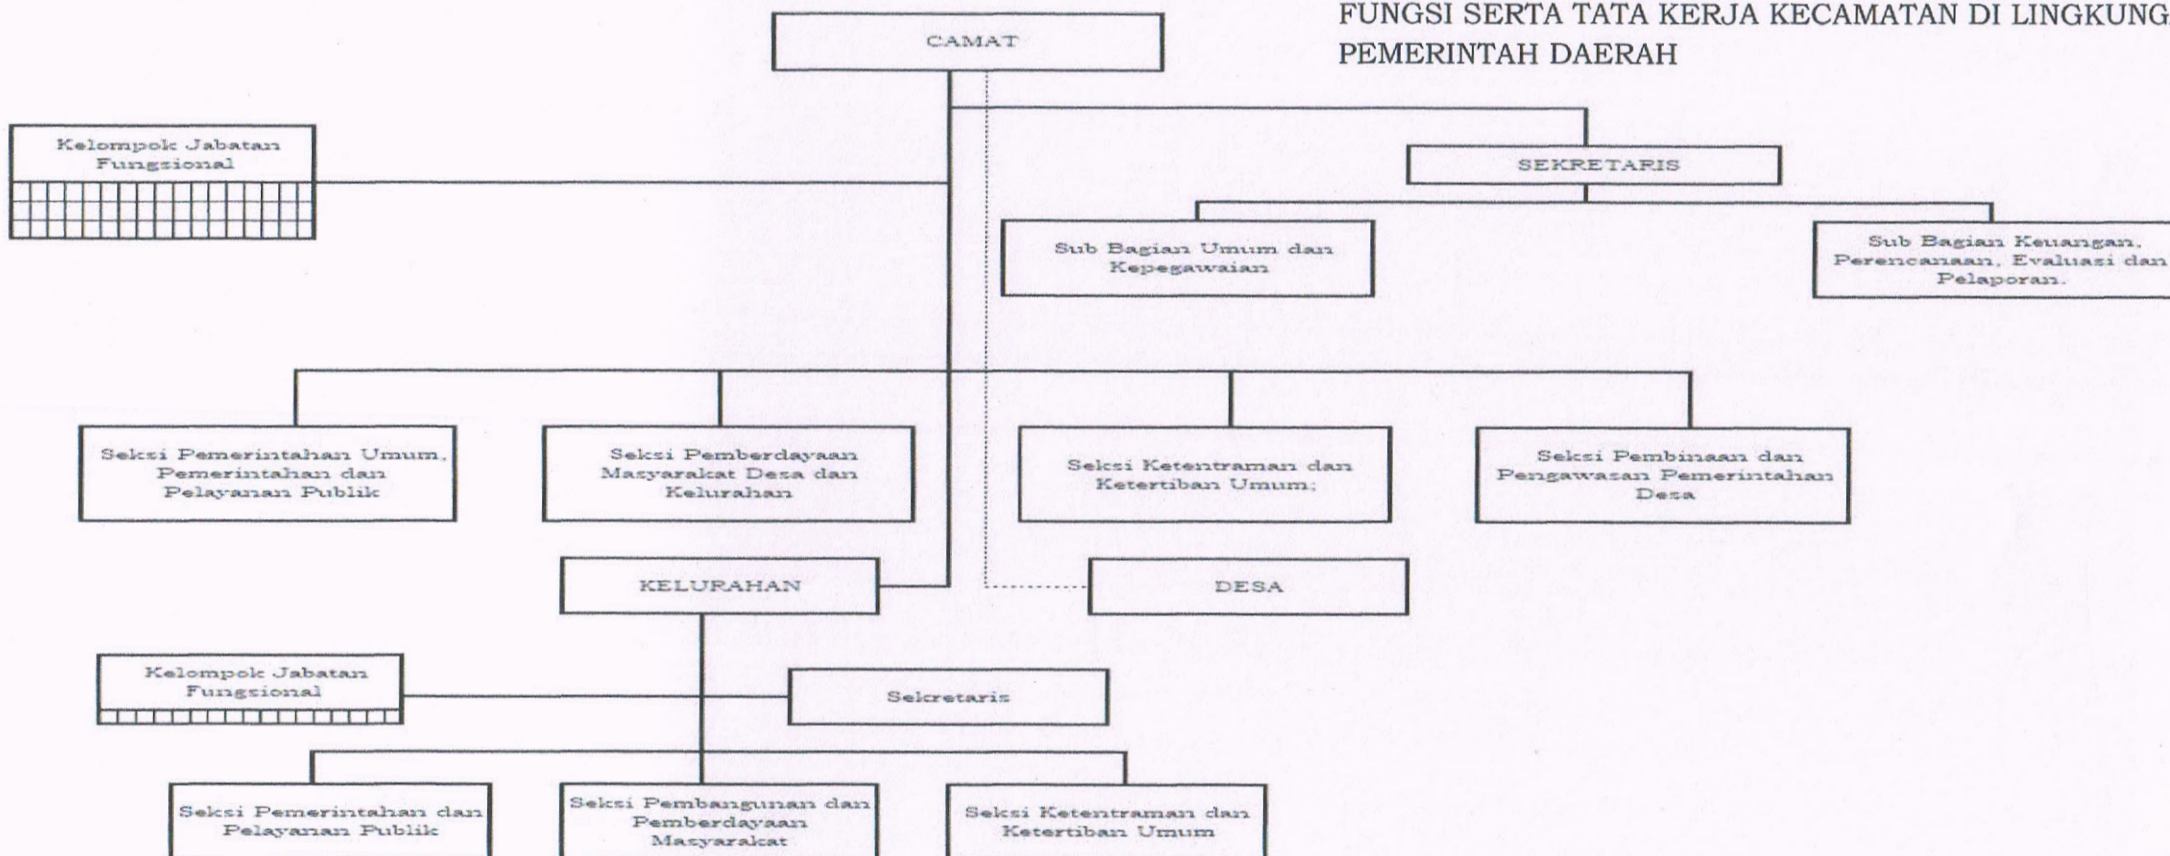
FUNGSI SERTA TATA KERJA KECAMATAN DI LINGKUNG PEMERINTAH DAERAH

CAMAT

Kelompok Jabatan Fungsional

SEKRETARIS

Sub Bagian Umum dan Kepegawaian

Sub Bagian Keuangan, Perencanaan, Evaluasi dan Pelaporan.

Seksi Pemerintahan Umum, Pemerintahan dan Pelayanan Publik

Seksi Pemberdayaan Masyarakat Desa dan Kelurahan

Seksi Ketentraman dan Ketertiban Umum;

Seksi Pembinaan dan Pengawasan Pemerintahan Desa

KELURAHAN

DESA

Kelompok Jabatan Fungsional

Sekretaris

Seksi Pemerintahan dan Pelayanan Publik

Seksi Pembangunan dan Pemberdayaan Masyarakat

Seksi Ketentraman dan Ketertiban Umum